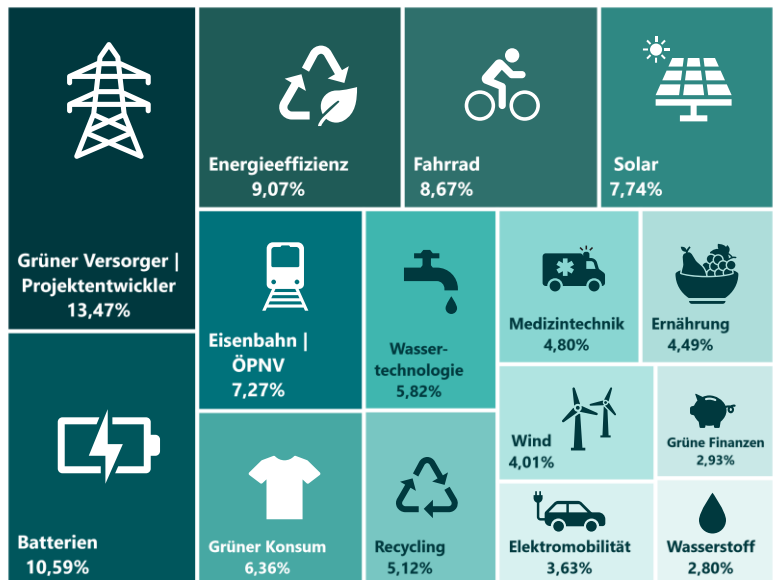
Grüner Versorger | Projektentwickler
13,47%

Energieeffizienz
9,07%

Fahrrad
8,67%

Solar
7,74%

Eisenbahn | ÖPNV
7,27%

Wassertechnologie
5,82%

Medizintechnik
4,80%

Ernährung
4,49%

Wind
4,01%

Grüne Finanzen
2,93%

Batterien
10,59%

Grüner Konsum
6,36%

Recycling
5,12%

Elektromobilität
3,63%

Wasserstoff
2,80%